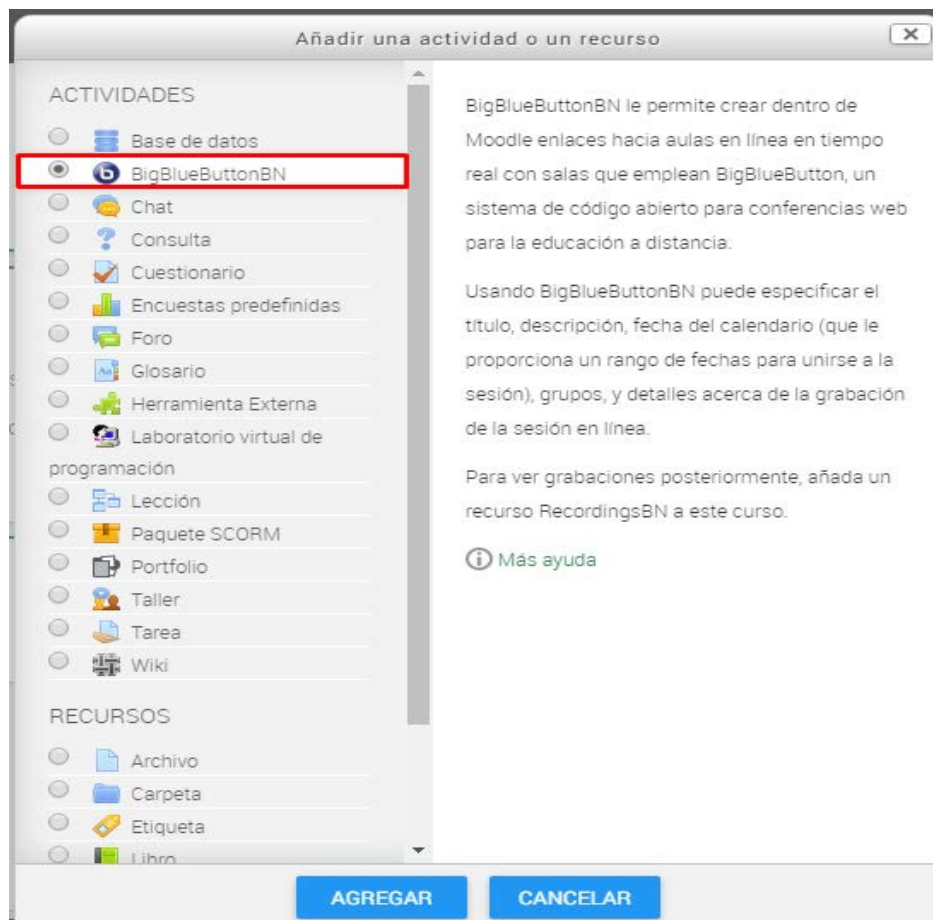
Añadir una actividad o un recurso

ACTIVIDADES

Base de datos
BigBlueButtonBN
Chat
Consulta
Cuestionario
Encuestas predefinidas
Foro
Glosario
Herramienta Externa
Laboratorio virtual de programación
Lección
Paquete SCORM
Portfolio
Taller
Tarea
Wiki

RECURSOS

Archivo
Carpeta
Etiqueta
Libro

BigBlueButtonBN le permite crear dentro de Moodle enlaces hacia aulas en línea en tiempo real con salas que emplean BigBlueButton, un sistema de código abierto para conferencias web para la educación a distancia.

Usando BigBlueButtonBN puede especificar el título, descripción, fecha del calendario (que le proporciona un rango de fechas para unirse a la sesión), grupos, y detalles acerca de la grabación de la sesión en línea.

Para ver grabaciones posteriormente, añada un recurso RecordingsBN a este curso.

Más ayuda

AGREGAR
CANCELAR